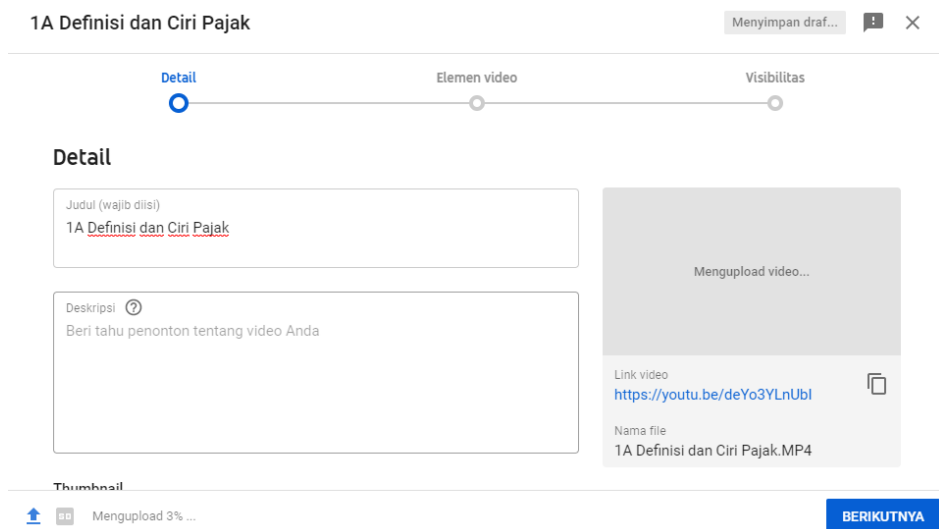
1A Definisi dan Ciri Pajak

Menyimpan draf...

Detail

Elemen video

Visibilitas

Detail

Judul (wajib diisi)
1A Definisi dan Ciri Pajak

Deskripsi
Beri tahu penonton tentang video Anda

Mengupload video...

Link video
https://youtu.be/deYo3YLnUbI

Nama file
1A Definisi dan Ciri Pajak.MP4

Thumbnail

Mengupload 3% ...

BERIKUTNYA